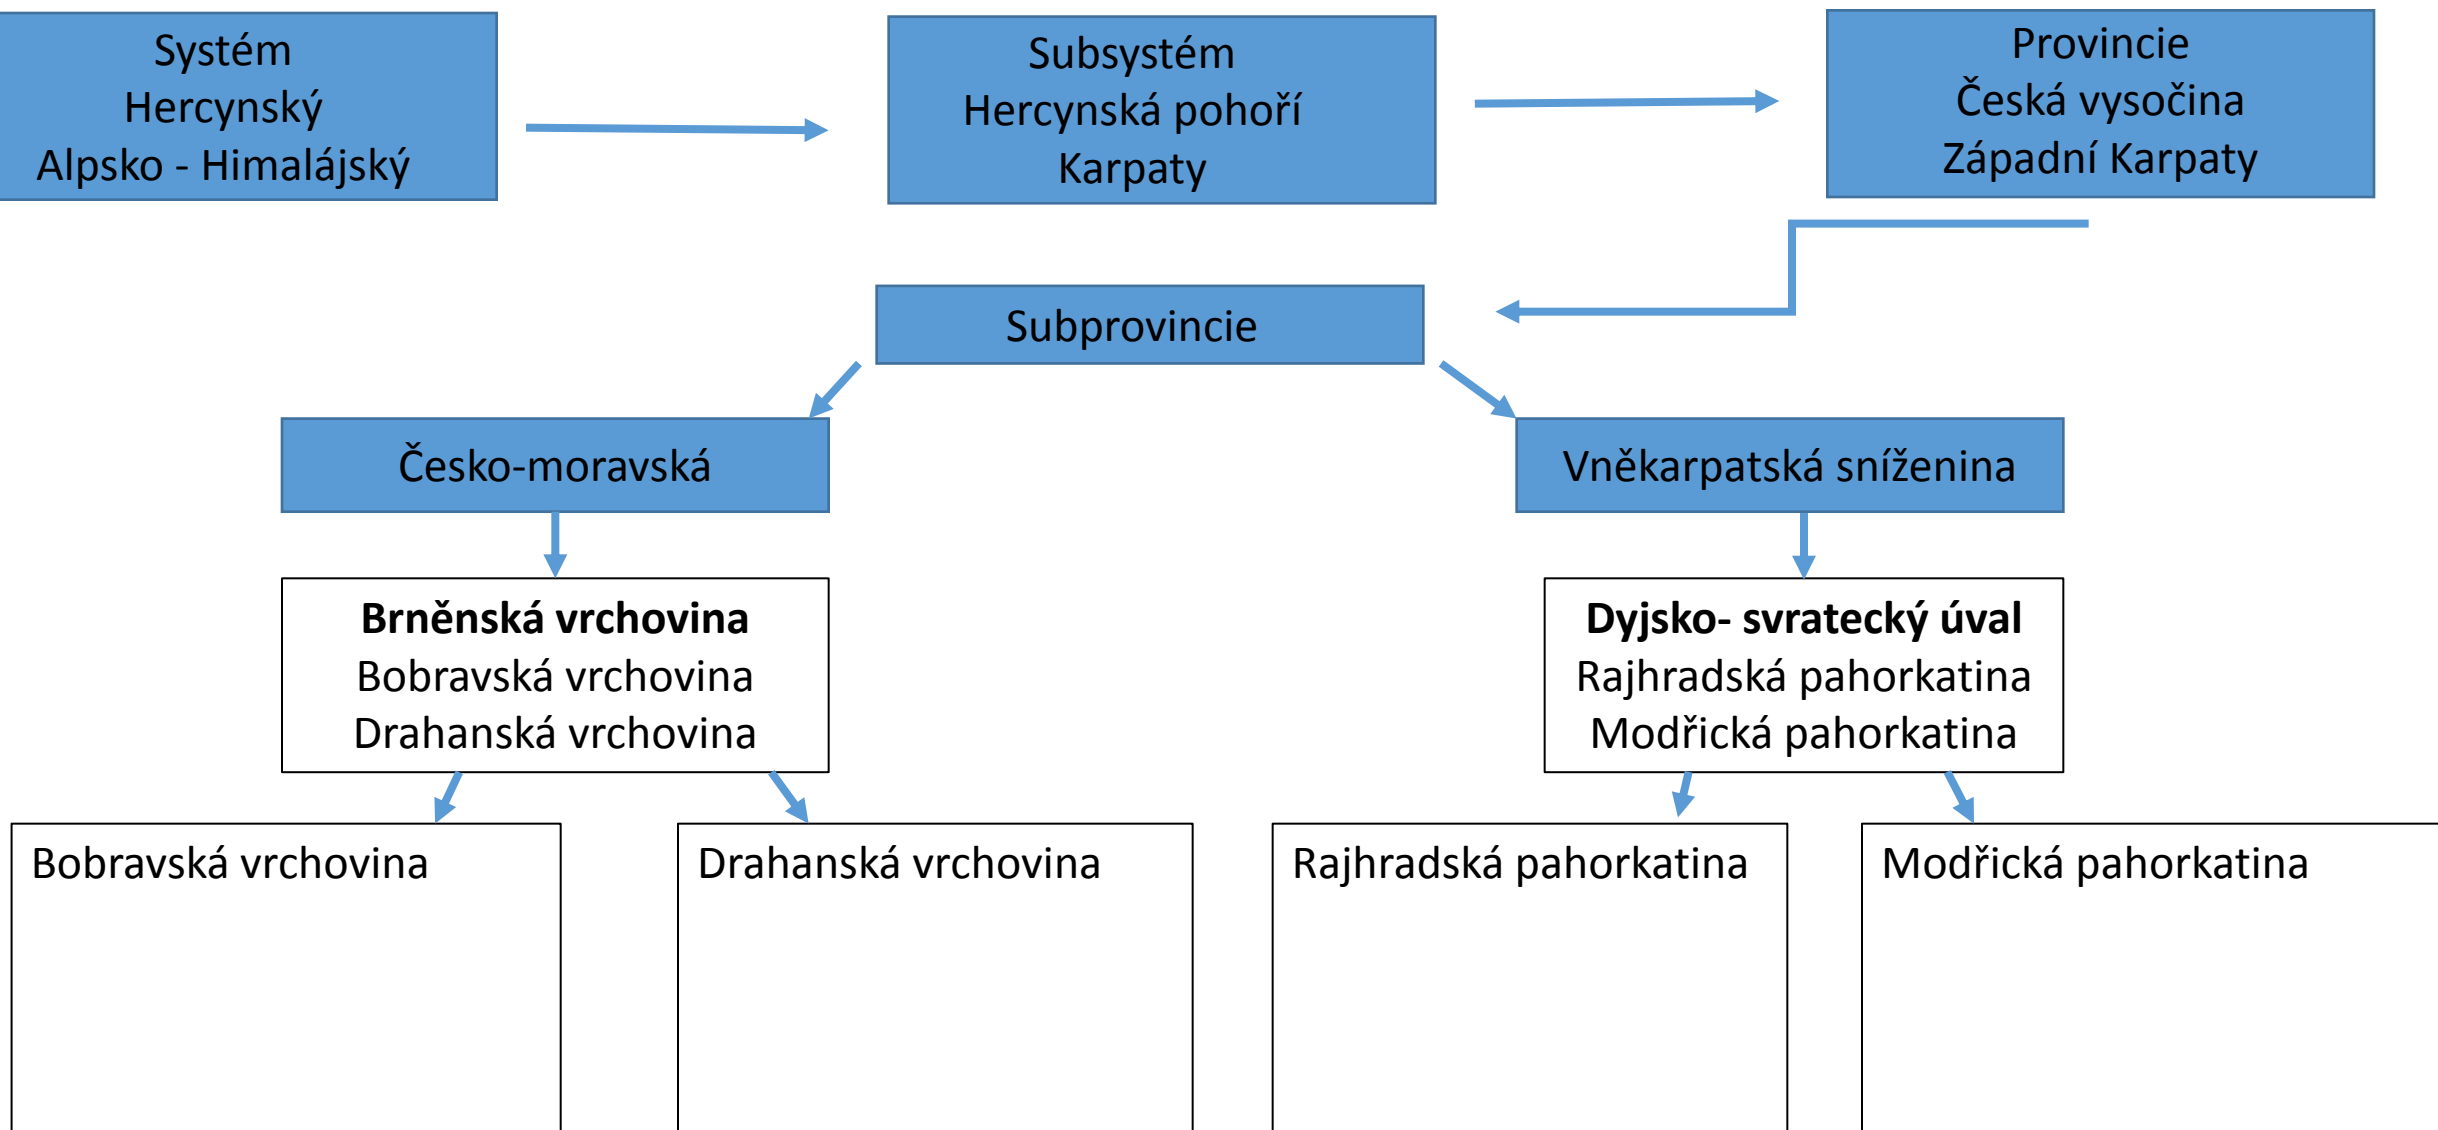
Systém
Hercynský
Alpsko - Himalájský

Subsystém
Hercynská pohoří
Karpaty

Provincie
Česká vysočina
Západní Karpaty

Subprovincie

Česko-moravská

Vněkarpatská sníženina

**Brněnská vrchovina**
Bobravská vrchovina
Drahanská vrchovina

**Dyjsko- svratecký úval**
Rajhradská pahorkatina
Modřická pahorkatina

Bobravská vrchovina

Drahanská vrchovina

Rajhradská pahorkatina

Modřická pahorkatina